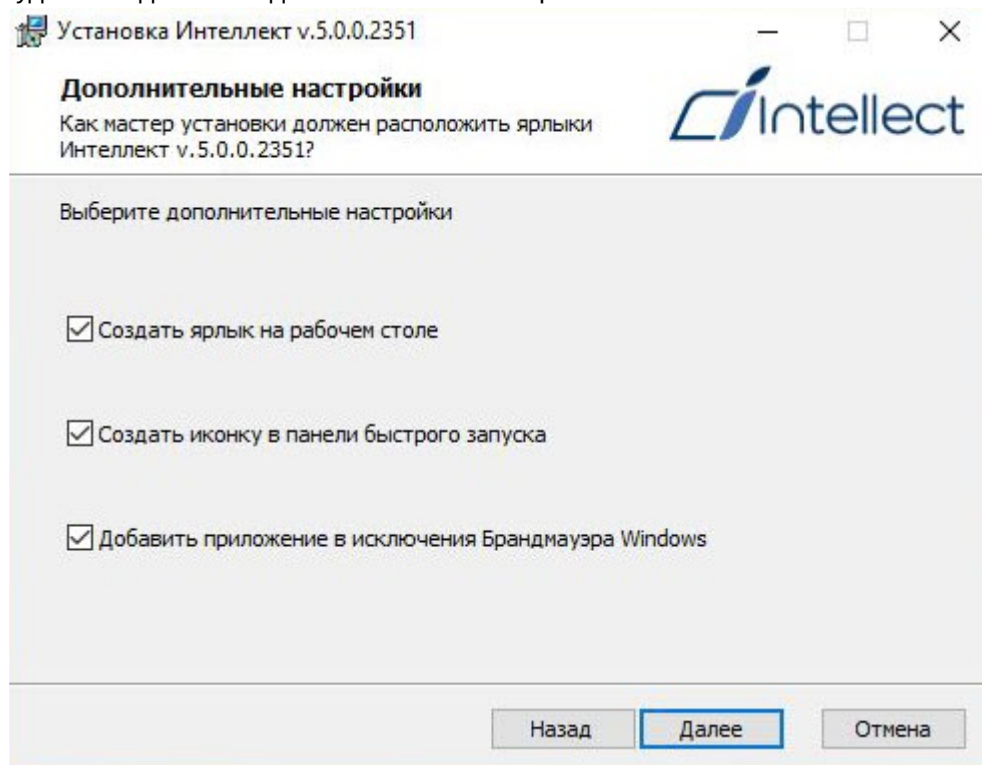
Установка Интеллект v.5.0.0.2351

Дополнительные настройки

Как мастер установки должен расположить ярлыки Интеллект v.5.0.0.2351?

Intellect

Выберите дополнительные настройки

☑ Создать ярлык на рабочем столе

☑ Создать иконку в панели быстрого запуска

☑ Добавить приложение в исключения Брандмауэра Windows

Назад Далее Отмена